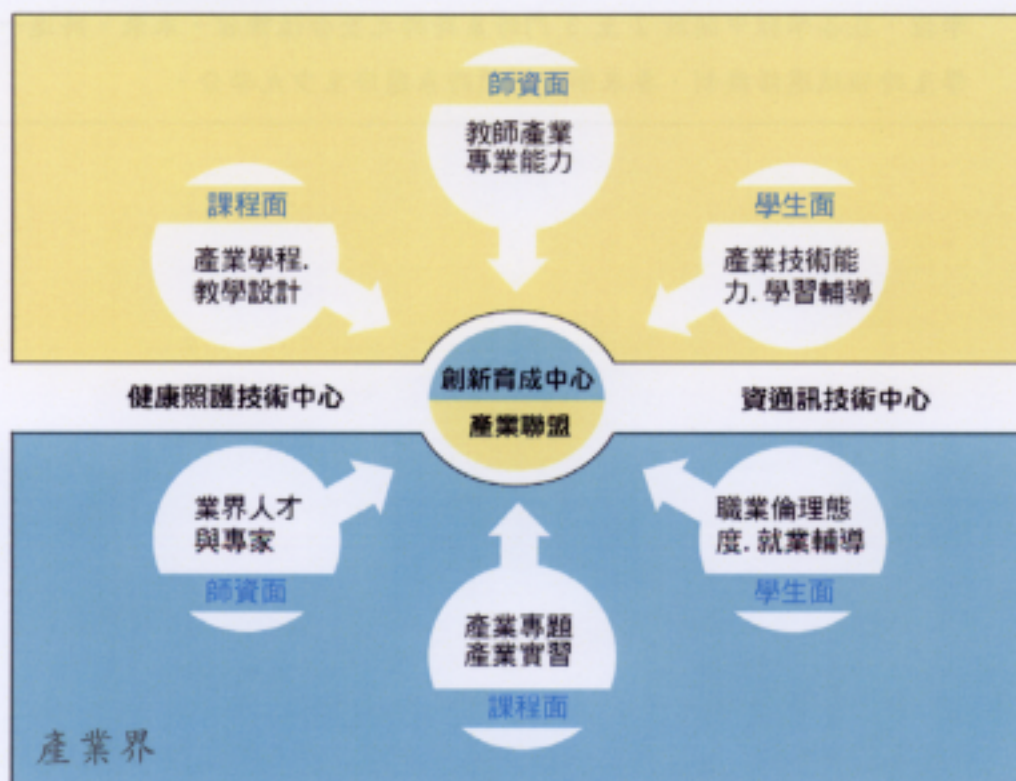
師資面
教師產業專業能力

課程面
產業學程.
教學設計

學生面
產業技術能力.學習輔導

創新育成中心
產業聯盟

健康照護技術中心

資通訊技術中心

業界人才與專家
師資面

職業倫理態度.就業輔導
學生面

產業專題
產業實習
課程面

產業界